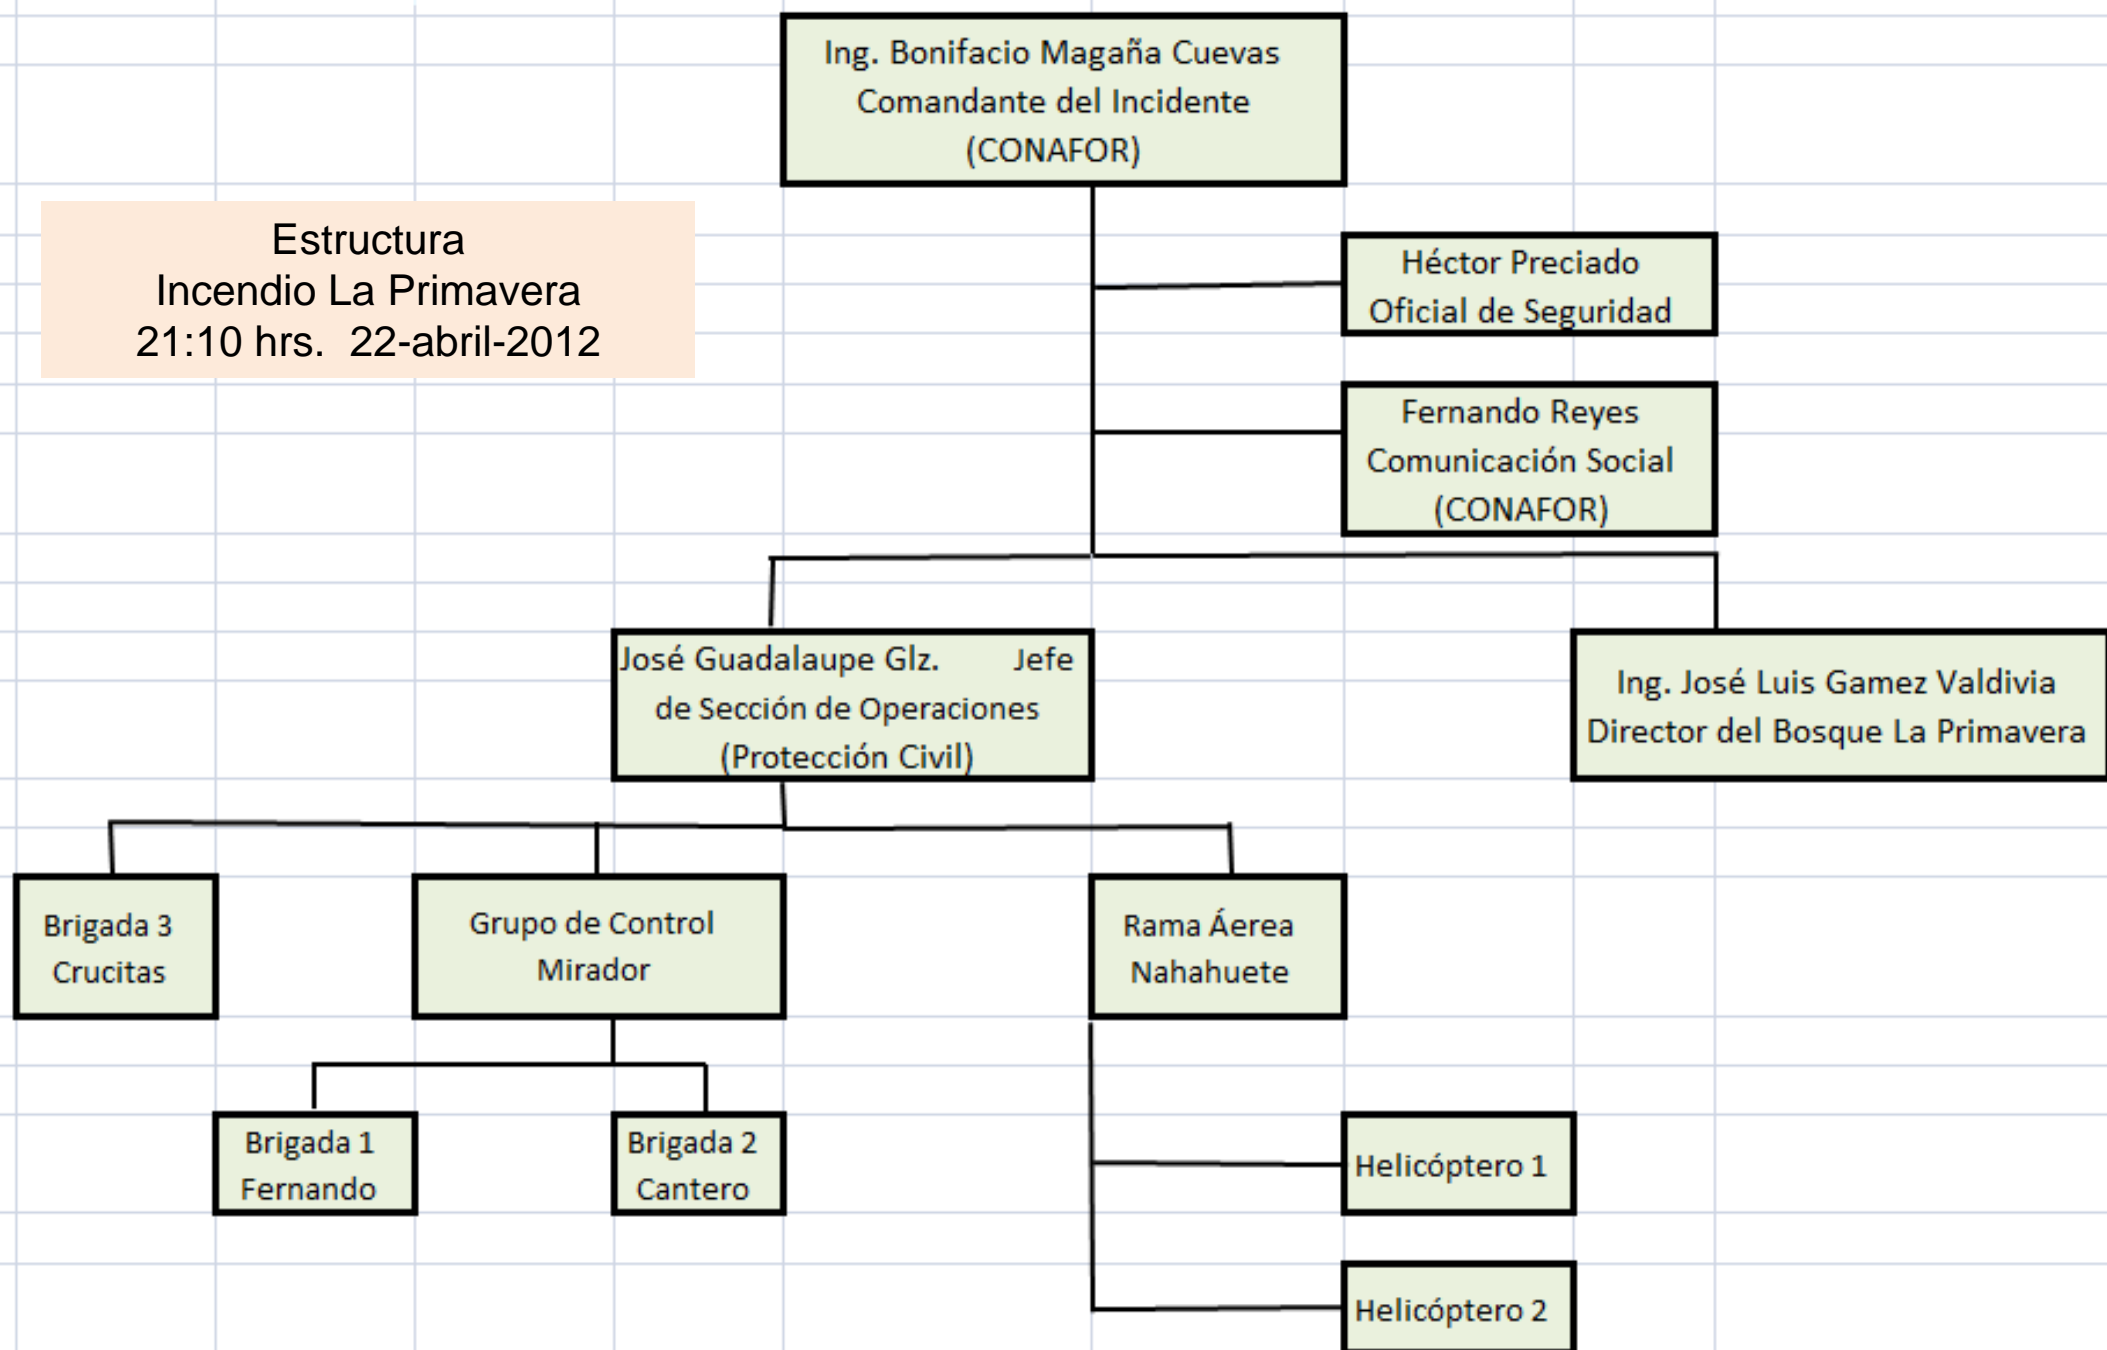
Estructura
Incendio La Primavera
21:10 hrs. 22-abril-2012

Ing. Bonifacio Magaña Cuevas
Comandante del Incidente
(CONAFOR)

Héctor Preciado
Oficial de Seguridad

Fernando Reyes
Comunicación Social
(CONAFOR)

José Guadalaupe Glz. Jefe de Sección de Operaciones
(Protección Civil)

Ing. José Luis Gamez Valdivia
Director del Bosque La Primavera

Brigada 3
Crucitas

Grupo de Control
Mirador

Rama Áerea
Nahahuete

Brigada 1
Fernando

Brigada 2
Cantero

Helicóptero 1

Helicóptero 2